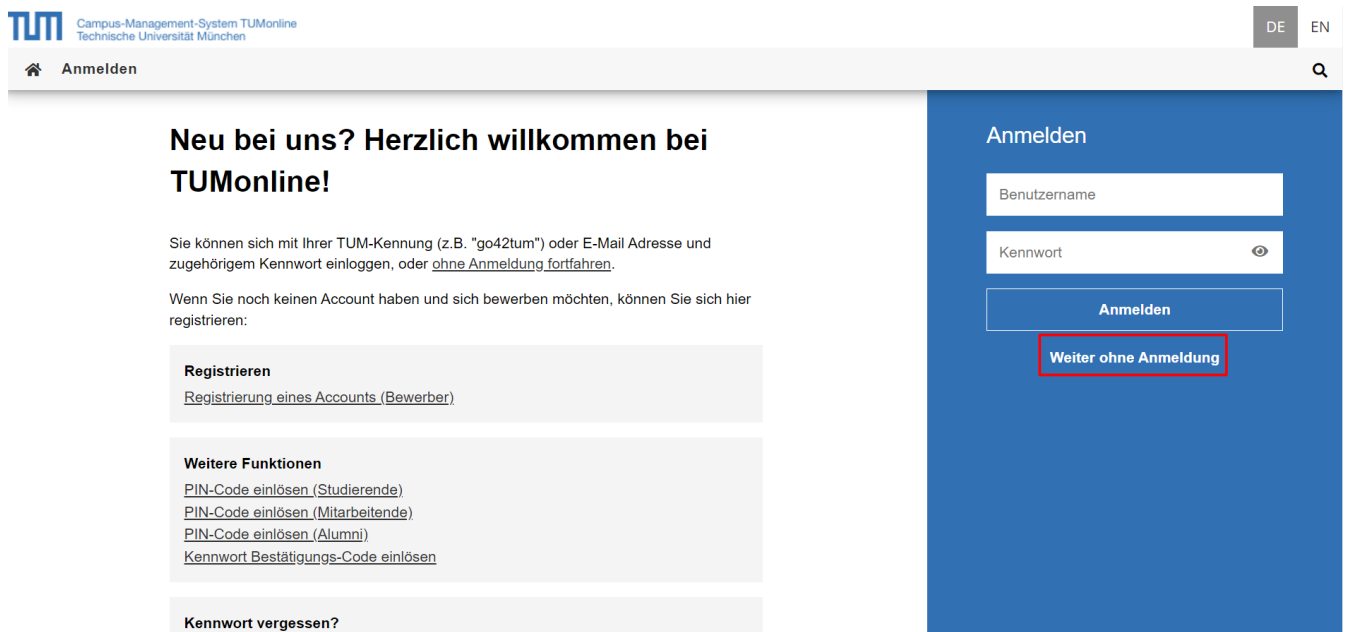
TUM Campus-Management-System TUMonline
Technische Universität München

DE EN

Anmelden

Neu bei uns? Herzlich willkommen bei TUMonline!

Sie können sich mit Ihrer TUM-Kennung (z.B. "go42tum") oder E-Mail Adresse und zugehörigem Kennwort einloggen, oder ohne Anmeldung fortfahren.

Wenn Sie noch keinen Account haben und sich bewerben möchten, können Sie sich hier registrieren:

Registrieren
Registrierung eines Accounts (Bewerber)

Weitere Funktionen
PIN-Code einlösen (Studierende)
PIN-Code einlösen (Mitarbeitende)
PIN-Code einlösen (Alumni)
Kennwort Bestätigungs-Code einlösen

Kennwort vergessen?

Anmelden
Benutzername
Kennwort
Anmelden
Weiter ohne Anmeldung